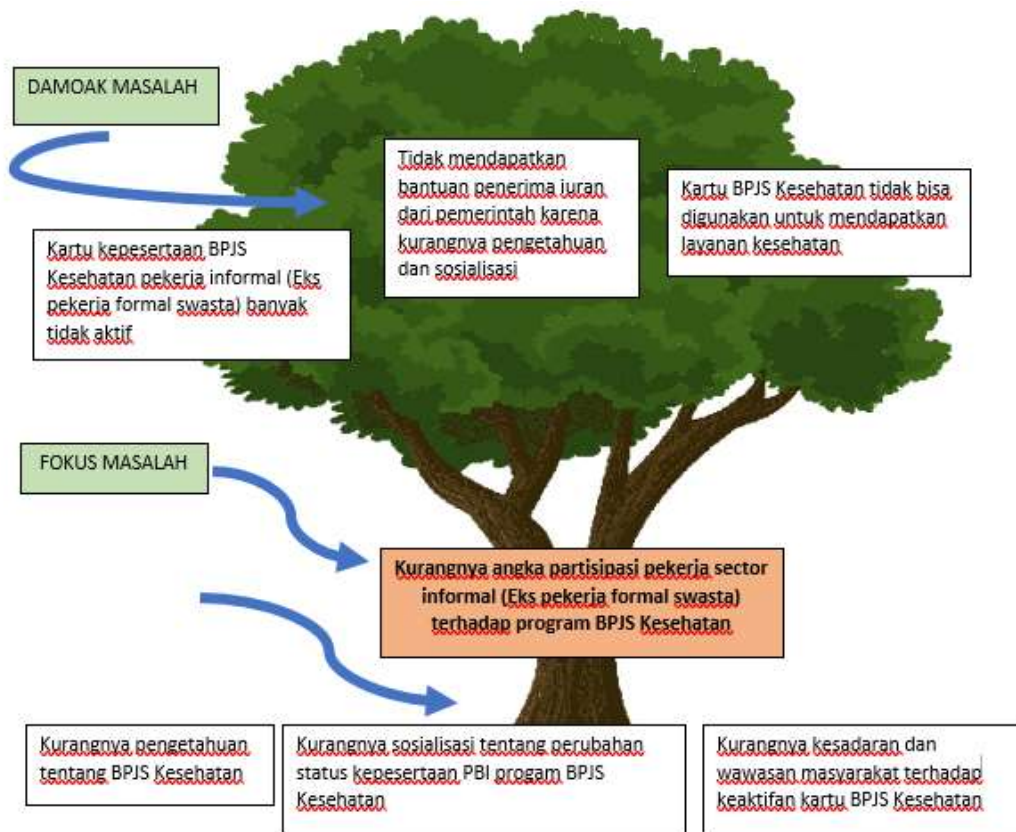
DAMOAK MASALAH

Tidak mendapatkan bantuan penerima iuran dari pemerintah karena kurangnya pengetahuan dan sosialisasi

Kartu BPJS Kesehatan tidak bisa digunakan untuk mendapatkan layanan kesehatan

Kartu kepesertaan BPJS Kesehatan pekerja informal (Eks pekerja formal swasta) banyak tidak aktif

FOKUS MASALAH

Kurangnya angka partisipasi pekerja sector informal (Eks pekerja formal swasta) terhadap program BPJS Kesehatan

Kurangnya pengetahuan tentang BPJS Kesehatan

Kurangnya sosialisasi tentang perubahan status kepesertaan PBI progam BPJS Kesehatan

Kurangnya kesadaran dan wawasan masyarakat terhadap keaktifan kartu BPJS Kesehatan